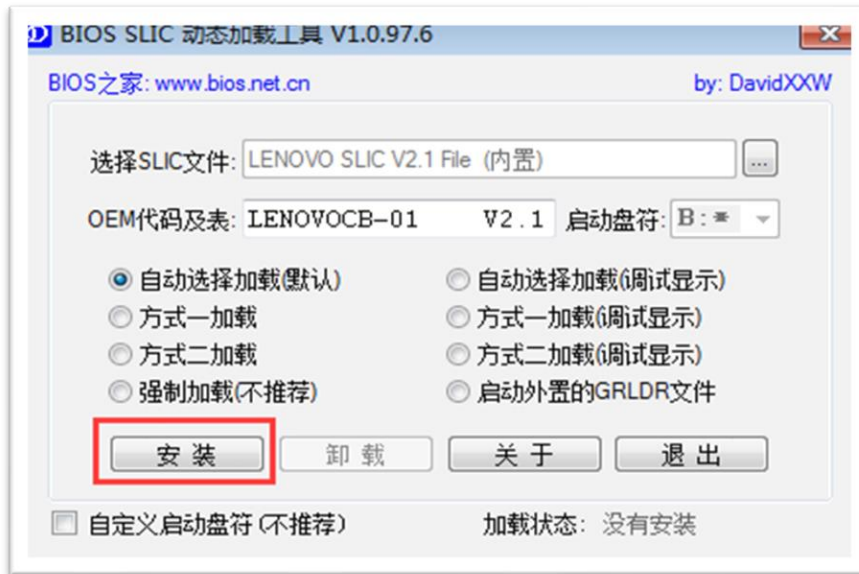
BIOS SLIC 动态加载工具 V1.0.97.6

BIOS之家: www.bios.net.cn

by: DavidXXW

选择SLIC文件: LENOVO SLIC V2.1 File (内置)

...

OEM代码及表: LENOVOCB-01 V2.1 启动盘符: B:*

自动选择加载(默认)

自动选择加载(调试显示)

方式一加载

方式一加载(调试显示)

方式二加载

方式二加载(调试显示)

强制加载(不推荐)

启动外置的GRLDR文件

安装

卸载

关于

退出

自定义启动盘符 (不推荐)

加载状态: 没有安装